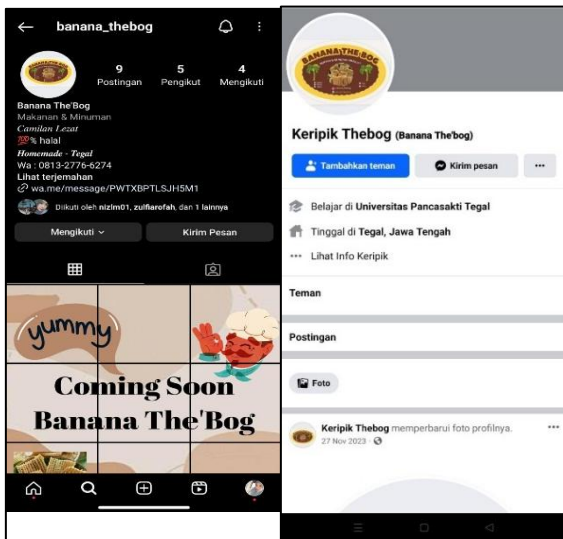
banana_thebog

9 Postingan
5 Pengikut
4 Mengikuti

Banana The'Bog
Makanan & Minuman
Camilan Lezat
💯% halal
Homemade - Tegal
Wa : 0813-2776-6274
Lihat terjemahan
wa.me/message/PWTXBPTLSJH5M1
Diikuti oleh nizlm01, zulfiarofah, dan 1 lainnya

Mengikuti
Kirim Pesan

yummy
Coming Soon
Banana The'Bog

BANANA THE'BOG

Keripik Thebog (Banana The'bog)

Tambahkan teman
Kirim pesan
...

Belajar di Universitas Pancasakti Tegal
Tinggal di Tegal, Jawa Tengah
Lihat Info Keripik

Teman

Postingan

Foto

Keripik Thebog memperbarui foto profilnya.
27 Nov 2023